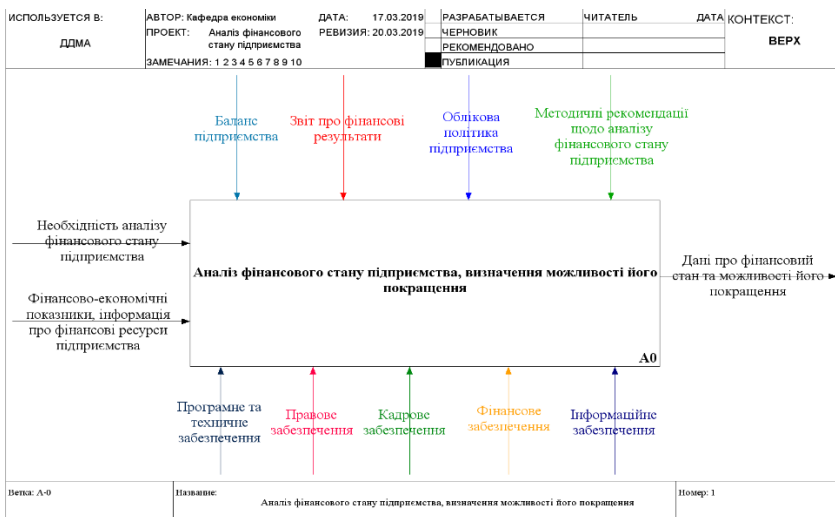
| ИСПОЛЬЗУЕТСЯ В: | АВТОР: Кафедра економіки | ДАТА: 17.03.2019 | РАЗРАБАТЫВАЕТСЯ | ЧИТАТЕЛЬ | ДАТА | КОНТЕКСТ: |
|---|---|---|---|---|---|---|
| ДДМА | ПРОЕКТ: Аналіз фінансового стану підприємства | РЕВИЗИЯ: 20.03.2019 | ЧЕРНОВИК | | | ВЕРХ |
| | | | РЕКОМЕНДОВАНО | | | |
| | ЗАМЕЧАНИЯ: 1 2 3 4 5 6 7 8 9 10 | | ПУБЛИКАЦИЯ | | | |

Баланс підприємства

Звіт про фінансові результати

Облікова політика підприємства

Методичні рекомендації щодо аналізу фінансового стану підприємства

Необхідність аналізу фінансового стану підприємства

Фінансово-економічні показники, інформація про фінансові ресурси підприємства

Аналіз фінансового стану підприємства, визначення можливості його покращення

A0

Дані про фінансовий стан та можливості його покращення

Програмне та технічне забезпечення

Правове забезпечення

Кадрове забезпечення

Фінансове забезпечення

Інформаційне забезпечення

Ветка: A-0

Название: Аналіз фінансового стану підприємства, визначення можливості його покращення

Номер: 1